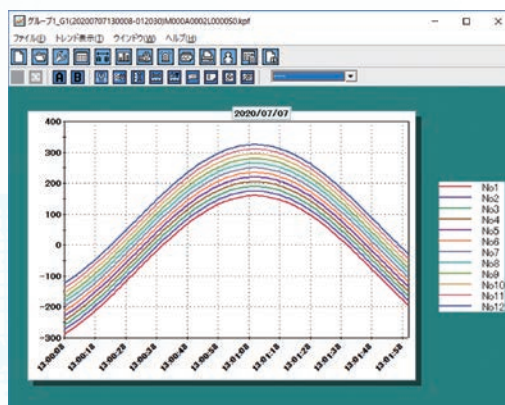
グループ1_G1(20200707130008-012030)M000A0002L000050.kpf

ファイル(F) トレンド表示(T) ウインドウ(W) ヘルプ(H)

A B

2020/07/07

400
300
200
100
0
-100
-200
-300

13:00:08
13:00:18
13:00:28
13:00:38
13:00:48
13:00:58
13:01:08
13:01:18
13:01:28
13:01:38
13:01:48
13:01:58

No1
No2
No3
No4
No5
No6
No7
No8
No9
No10
No11
No12